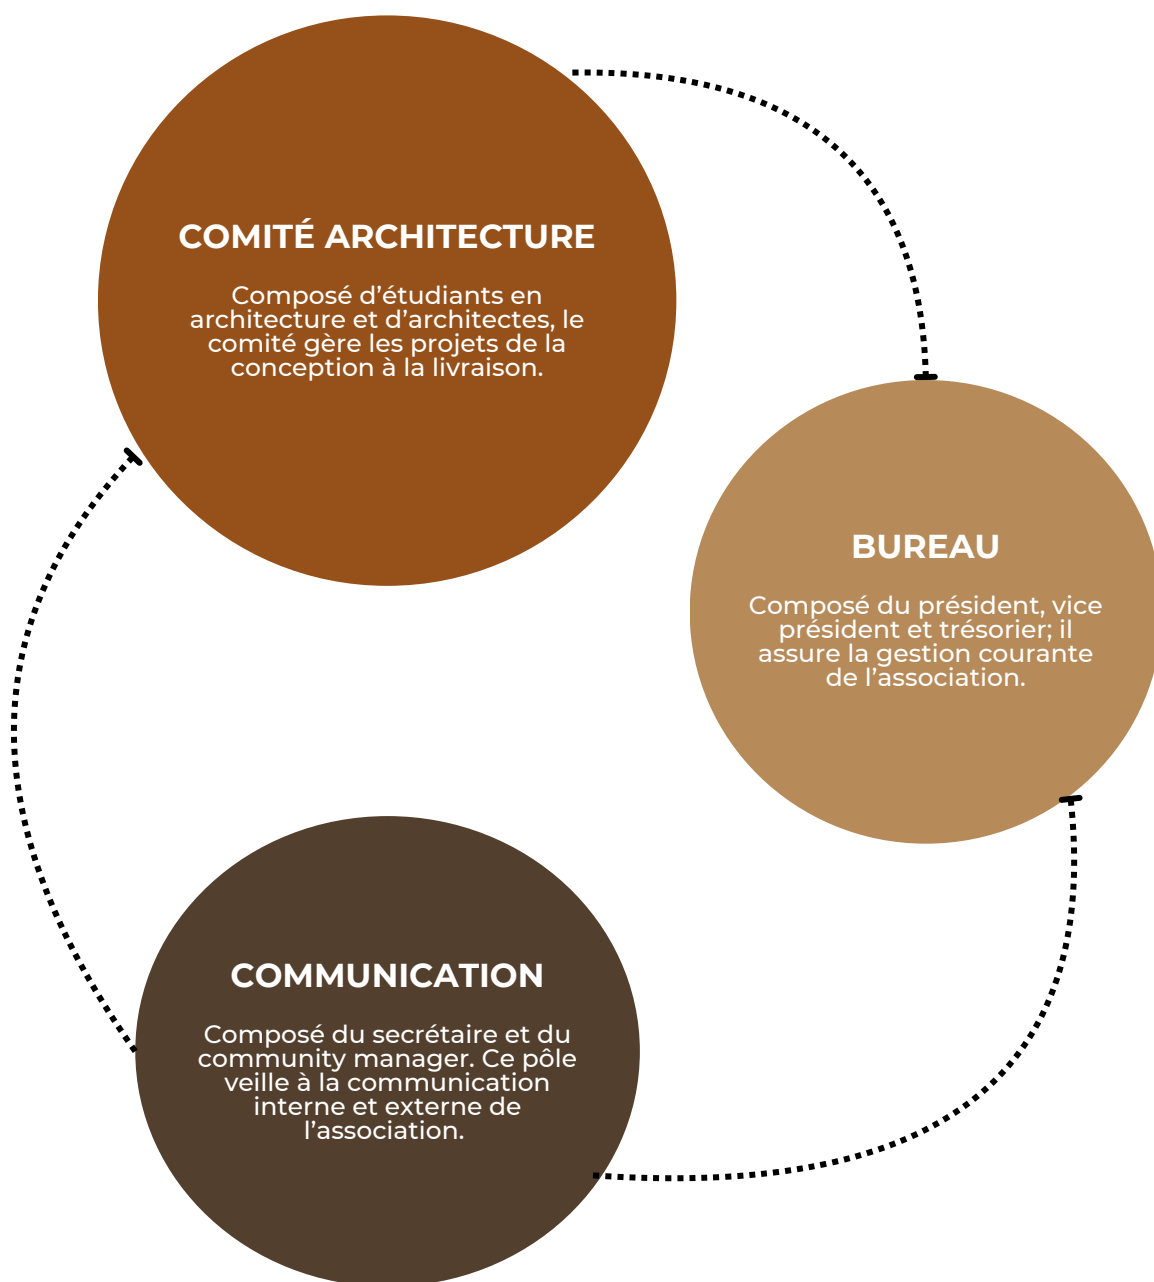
COMITÉ ARCHITECTURE

Composé d’étudiants en architecture et d’architectes, le comité gère les projets de la conception à la livraison.

BUREAU

Composé du président, vice président et trésorier; il assure la gestion courante de l’association.

COMMUNICATION

Composé du secrétaire et du community manager. Ce pôle veille à la communication interne et externe de l’association.